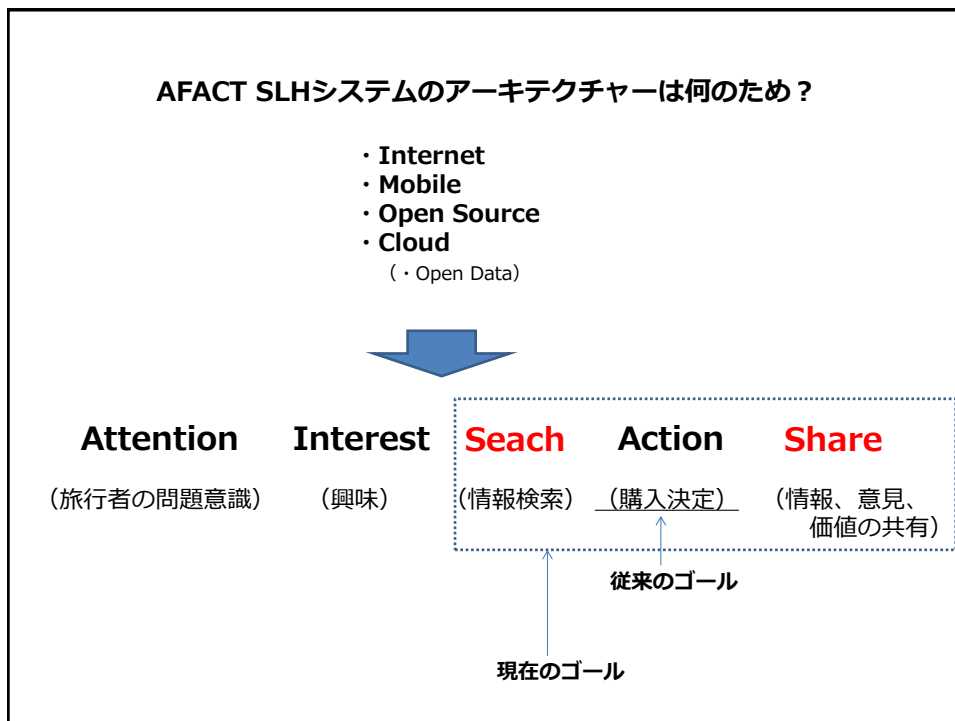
AFACT SLHシステムのアーキテクチャーは何のため？

・Internet
・Mobile
・Open Source
・Cloud
（・Open Data）

Attention Interest Seach Action Share

（旅行者の問題意識） （興味） （情報検索） （購入決定） （情報、意見、価値の共有）

従来のゴール

現在のゴール